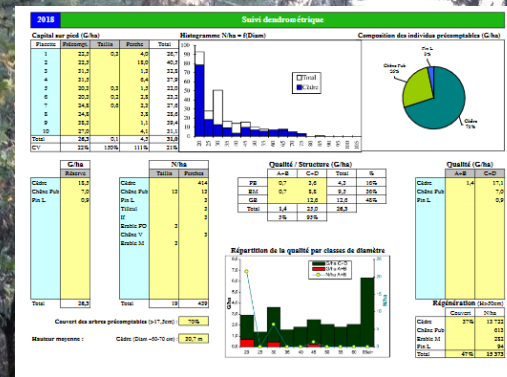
2018 Suivi dendrométrique

Capital sur pied (G/ha)

| Placette | Précompt | Taillis | Perche | Total |
|---|---|---|---|---|
| 1 | 22,3 | 0,3 | 4,0 | 26,7 |
| 2 | 22,3 | | 18,0 | 40,3 |
| 3 | 31,3 | | 1,3 | 32,6 |
| 4 | 21,3 | | 6,4 | 27,8 |
| 5 | 20,3 | 0,3 | 1,5 | 22,0 |
| 6 | 20,3 | 0,2 | 2,8 | 23,2 |
| 7 | 24,8 | 0,6 | 2,3 | 27,8 |
| 8 | 24,8 | | 3,8 | 28,6 |
| 9 | 28,3 | | 1,1 | 29,4 |
| 10 | 27,0 | | 4,1 | 31,1 |
| Total | 26,3 | 0,1 | 4,5 | 30,9 |
| CV | 22% | 150% | 111% | 21% |

Histogramme N/ha = f(Diam)

Total
Cèdre

Composition des individus précomptables (G/ha)

Pin L
3%
Chêne Pub
26%
Cèdre
71%

G/ha

| | Réserve |
|---|---|
| Cèdre | 18,5 |
| Chêne Pub | 7,0 |
| Pin L | 0,9 |
| Total | 26,3 |

N/ha

| | Taillis | Perche |
|---|---|---|
| Cèdre | | 414 |
| Chêne Pub | 12 | 12 |
| Pin L | | 3 |
| Tilleul | | 3 |
| If | | 3 |
| Erable FO | 3 | |
| Chêne V | | 3 |
| Erable M | 3 | |
| Total | 18 | 439 |

Qualité / Structure (G/ha)

| | A+B | C+D | Total | % |
|---|---|---|---|---|
| PB | 0,7 | 3,6 | 4,3 | 16% |
| BM | 0,7 | 8,8 | 9,5 | 36% |
| GB | | 12,6 | 12,6 | 48% |
| Total | 1,4 | 25,0 | 26,3 | |
| | 5% | 95% | | |

Qualité (G/ha)

| | A+B | C+D |
|---|---|---|
| Cèdre | 1,4 | 17,1 |
| Chêne Pub | | 7,0 |
| Pin L | | 0,9 |

Répartition de la qualité par classes de diamètre

G/ha C+D
G/ha A+B
N/ha total

Couvert des arbres précomptables (>17,5cm) : 70%

Hauteur moyenne : Cèdre (Diam 50-70 cm) 30,7 m

Régénération (Ha>50cm)

| | Couvert | N/ha |
|---|---|---|
| Cèdre | 27% | 12 722 |
| Chêne Pub | | 612 |
| Erable M | | 282 |
| Pin L | | 94 |
| Total | 47% | 15 373 |